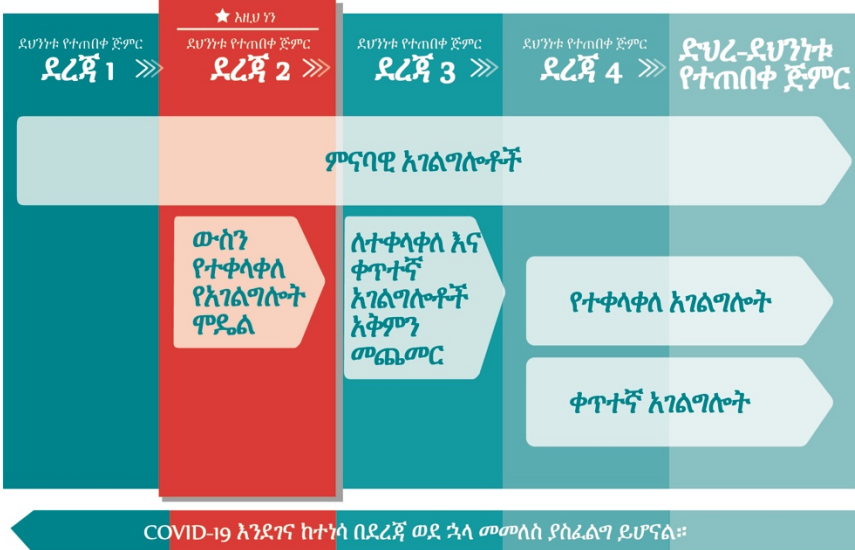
ደህንነቱ የተጠበቀ ጅምር
ደረጃ 1

እዚህ ነን
ደህንነቱ የተጠበቀ ጅምር
ደረጃ 2

ደህንነቱ የተጠበቀ ጅምር
ደረጃ 3

ደህንነቱ የተጠበቀ ጅምር
ደረጃ 4

ድህረ-ደህንነቱ የተጠበቀ ጅምር

ምናባዊ አገልግሎቶች

ውስን የተቀላቀለ የአገልግሎት ሞዴል

ለተቀላቀለ እና ቀጥተኛ አገልግሎቶች አቅምን መጨመር

የተቀላቀለ አገልግሎት

ቀጥተኛ አገልግሎት

COVID-19 እንደገና ከተነሳ በደረጃ ወደ ኋላ መመለስ ያስፈልግ ይሆናል።